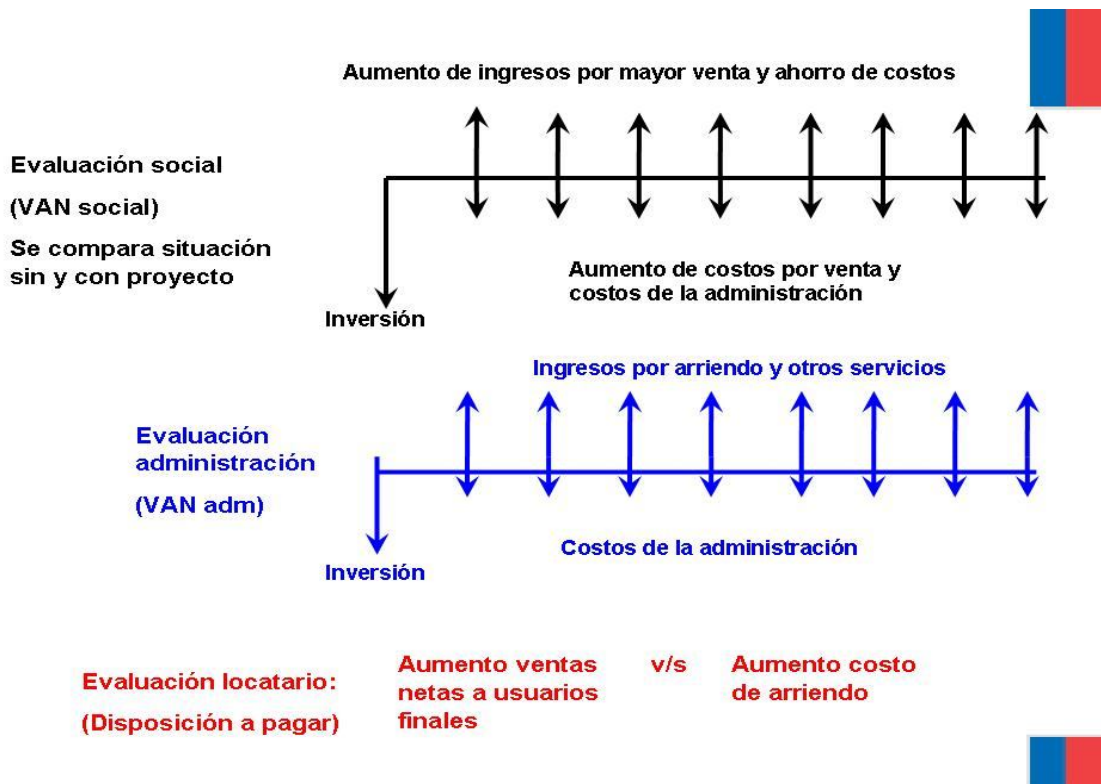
Aumento de ingresos por mayor venta y ahorro de costos

Evaluación social

(VAN social)

Se compara situación sin y con proyecto

Aumento de costos por venta y costos de la administración

Inversión

Ingresos por arriendo y otros servicios

Evaluación administración

(VAN adm)

Costos de la administración

Inversión

Evaluación locatario:

(Disposición a pagar)

Aumento ventas netas a usuarios finales

v/s

Aumento costo de arriendo